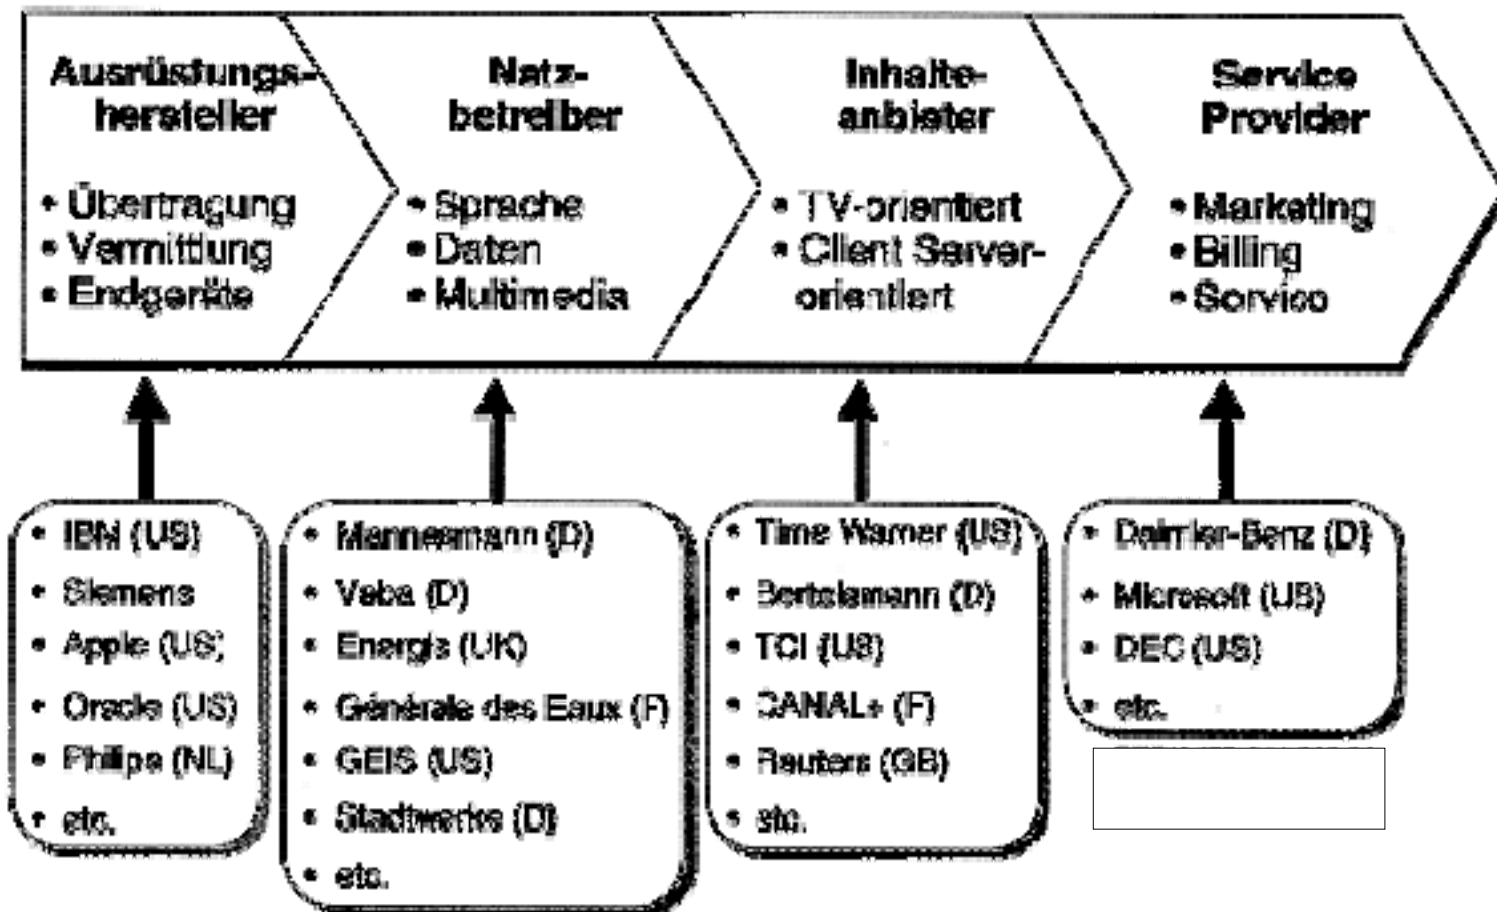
Ausrüstungshersteller

• Übertragung
• Vermittlung
• Endgeräte

Netzbetreiber

• Sprache
• Daten
• Multimedia

Inhalteanbieter

• TV-orientiert
• Client Server-orientiert

Service Provider

• Marketing
• Billing
• Service

• IBM (US)
• Siemens
• Apple (US)
• Oracle (US)
• Philips (NL)
• etc.

• Mannesmann (D)
• Veba (D)
• Energis (UK)
• Générale des Eaux (F)
• GEIS (US)
• Stadtwerke (D)
• etc.

• Time Warner (US)
• Bertelsmann (D)
• TCI (US)
• CANAL+ (F)
• Reuters (GB)
• etc.

• Daimler-Benz (D)
• Microsoft (US)
• DEC (US)
• etc.